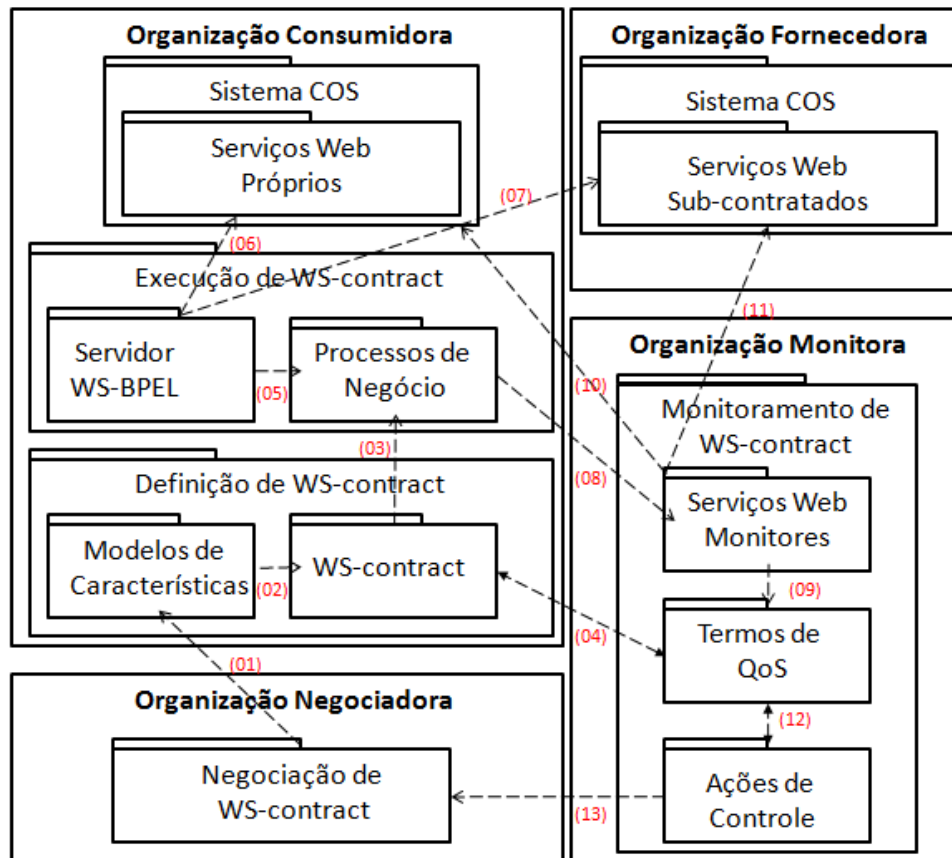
Organização Consumidora

Sistema COS

Serviços Web Próprios

(06)

(07)

Execução de WS-contract

Servidor WS-BPEL

(05)

Processos de Negócio

(03)

Definição de WS-contract

Modelos de Características

(02)

WS-contract

(01)

Organização Negociadora

Negociação de WS-contract

Organização Fornecedora

Sistema COS

Serviços Web Sub-contratados

(11)

Organização Monitora

(10)

Monitoramento de WS-contract

(08)

Serviços Web Monitores

(09)

(04)

Termos de QoS

(12)

Ações de Controle

(13)